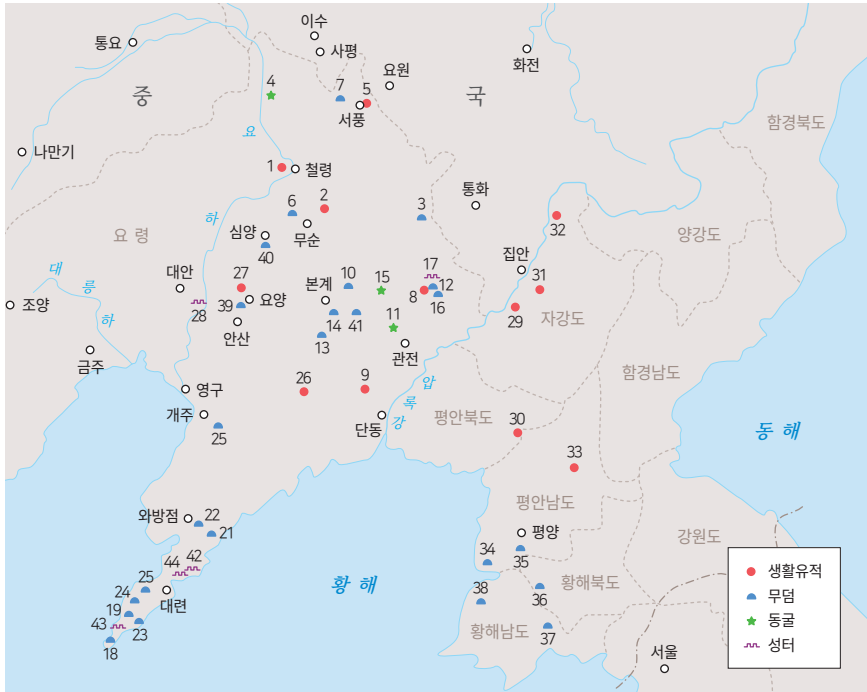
통요
이수
사평
요원
화전
중
국
4
7
5
서풍
함경북도
나만기
요
1
철령
2
통화
6
3
32
무순
요령
심양
하
40
양강도
집안
대
17
대안
27
본계
10
15
12
31
룽
8
조양
39
요양
28
16
하
11
14
41
29
자강도
안산
13
관전
금주
26
9
압
함경남도
영구
록
개주
단동
강
평안북도
30
25
동해
33
평안남도
와방점
22
21
평양
강원도
34
35
44
42
황해
황해북도
생활유적
25
38
24
대련
36
무덤
19
동굴
43
23
황해남도
37
성터
18
서울